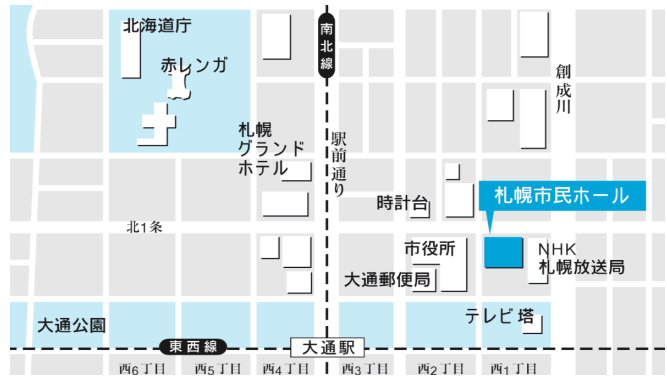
北海道庁

赤レンガ

南北線

創成川

札幌グランドホテル

駅前通り

時計台

札幌市民ホール

北1条

市役所

NHK札幌放送局

大通郵便局

大通公園

テレビ塔

東西線

大通駅

西6丁目

西5丁目

西4丁目

西3丁目

西2丁目

西1丁目